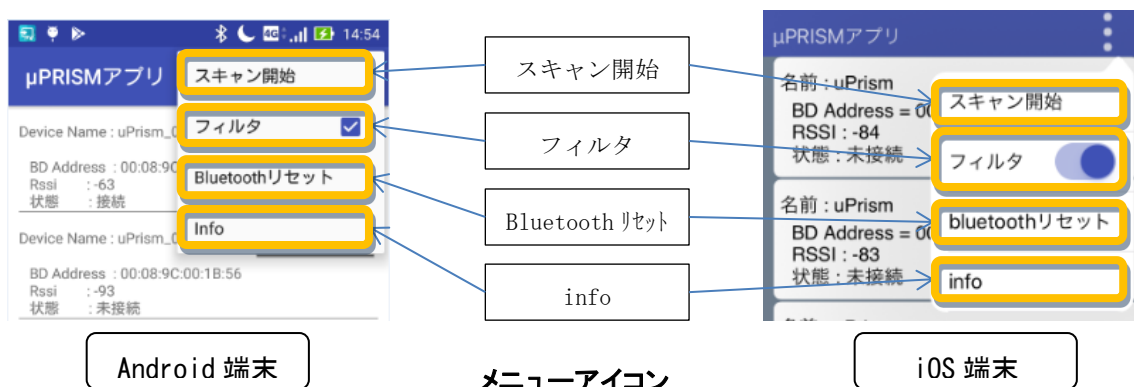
14:54

μPRISMアプリ

スキャン開始

フィルタ

Bluetoothリセット

Info

Device Name : uPrism_0

BD Address : 00:08:9C
Rssi : -63
状態 : 接続

Device Name : uPrism_0

BD Address : 00:08:9C:00:1B:56
Rssi : -93
状態 : 未接続

スキャン開始

フィルタ

Bluetooth リセット

info

μPRISMアプリ

名前 : uPrism
BD Address = 00
RSSI : -84
状態 : 未接続

スキャン開始

フィルタ

名前 : uPrism
BD Address = 00
RSSI : -83
状態 : 未接続

bluetoothリセット

info

Android 端末

メニューアイコン

iOS 端末